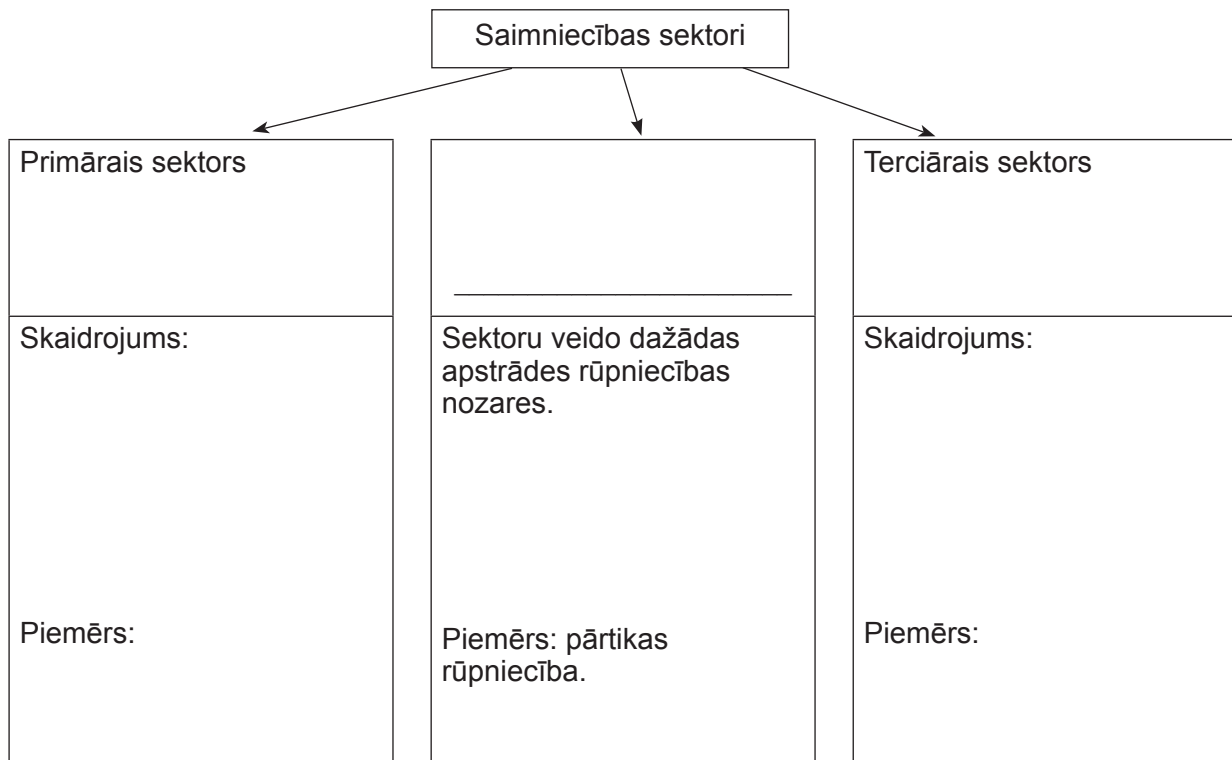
Saimniecības sektori

Primārais sektors

Skaidrojums:

Piemērs:

_______________________

Sektoru veido dažādas apstrādes rūpniecības nozares.

Piemērs: pārtikas rūpniecība.

Terciārais sektors

Skaidrojums:

Piemērs: